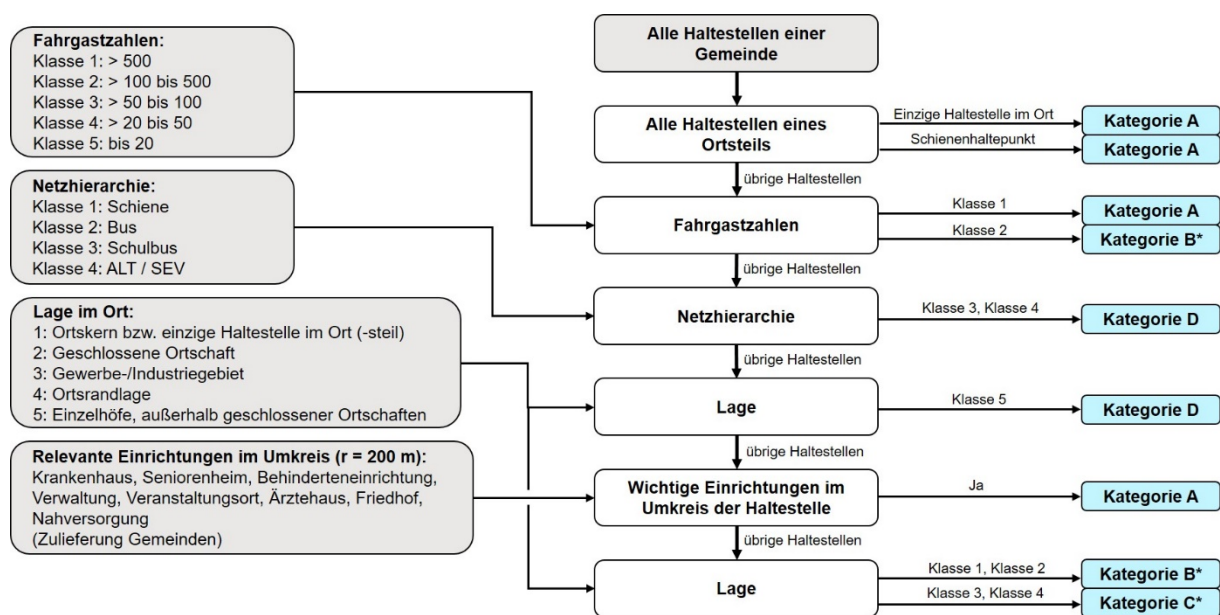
Fahrgastzahlen:
Klasse 1: > 500
Klasse 2: > 100 bis 500
Klasse 3: > 50 bis 100
Klasse 4: > 20 bis 50
Klasse 5: bis 20

Netzhierarchie:
Klasse 1: Schiene
Klasse 2: Bus
Klasse 3: Schulbus
Klasse 4: ALT / SEV

Lage im Ort:
1: Ortskern bzw. einzige Haltestelle im Ort (-steil)
2: Geschlossene Ortschaft
3: Gewerbe-/Industriegebiet
4: Ortsrandlage
5: Einzelhöfe, außerhalb geschlossener Ortschaften

Relevante Einrichtungen im Umkreis (r = 200 m):
Krankenhaus, Seniorenheim, Behinderteneinrichtung, Verwaltung, Veranstaltungsort, Ärztehaus, Friedhof, Nahversorgung
(Zulieferung Gemeinden)

Alle Haltestellen einer Gemeinde

Alle Haltestellen eines Ortsteils

Einzige Haltestelle im Ort

Kategorie A

Schienenhaltepunkt

Kategorie A

übrige Haltestellen

Fahrgastzahlen

Klasse 1

Kategorie A

Klasse 2

Kategorie B*

übrige Haltestellen

Netzhierarchie

Klasse 3, Klasse 4

Kategorie D

übrige Haltestellen

Lage

Klasse 5

Kategorie D

übrige Haltestellen

Wichtige Einrichtungen im Umkreis der Haltestelle

Ja

Kategorie A

übrige Haltestellen

Lage

Klasse 1, Klasse 2

Kategorie B*

Klasse 3, Klasse 4

Kategorie C*